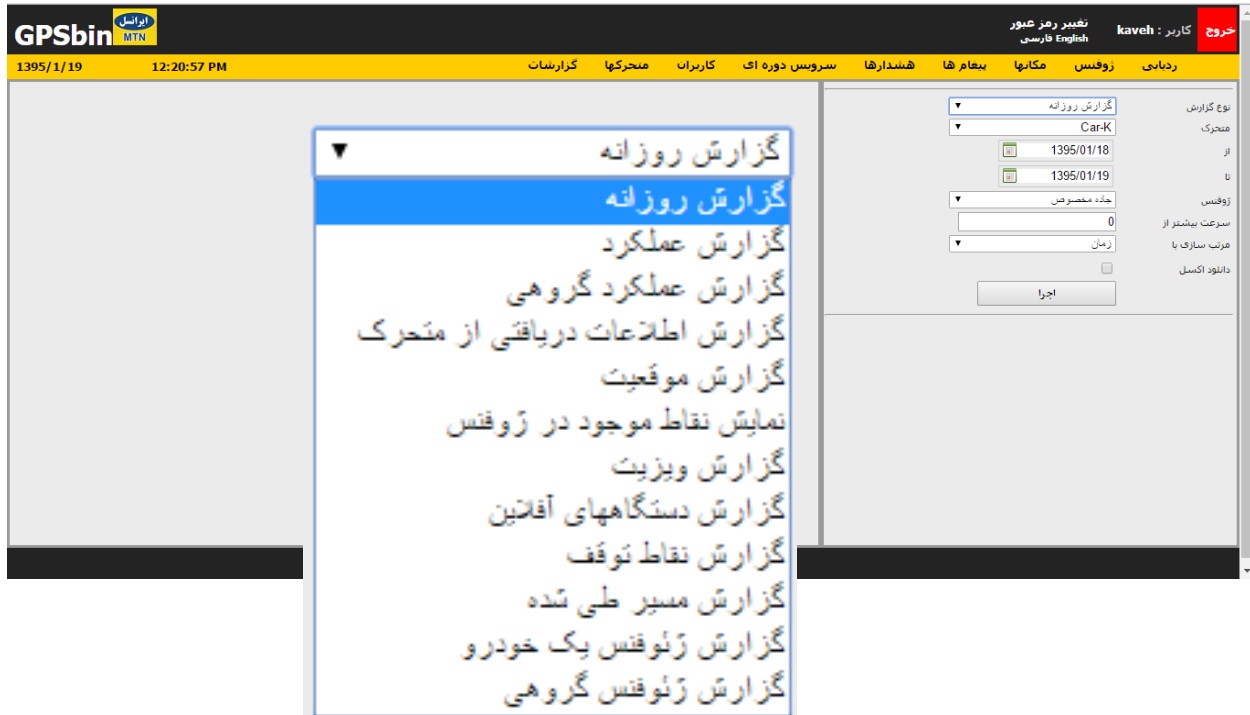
GPSbin ایرانسل MTN

خروج کاربر : kaveh
تغییر رمز عبور
English فارسی

1395/1/19 12:20:57 PM

ردیابی ژوفنس مکانها پیغام ها هشدارها سرویس دوره ای کاربران متحرکها گزارشات

نوع گزارش گزارش روزانه
متحرک Car-K
از 1395/01/18
تا 1395/01/19
ژوفنس جاده مخصوص
سرعت بیشتر از 0
مرتب سازی با زمان
دانلود اکسل
اجرا

گزارش روزانه
گزارش روزانه
گزارش عملکرد
گزارش عملکرد گروهی
گزارش اطلاعات دریافتی از متحرک
گزارش موقعیت
نمایش نقاط موجود در ژوفنس
گزارش ویزیت
گزارش دستگاههای آفلاین
گزارش نقاط توقف
گزارش مسیر طی شده
گزارش ژئوفنس یک خودرو
گزارش ژئوفنس گروهی